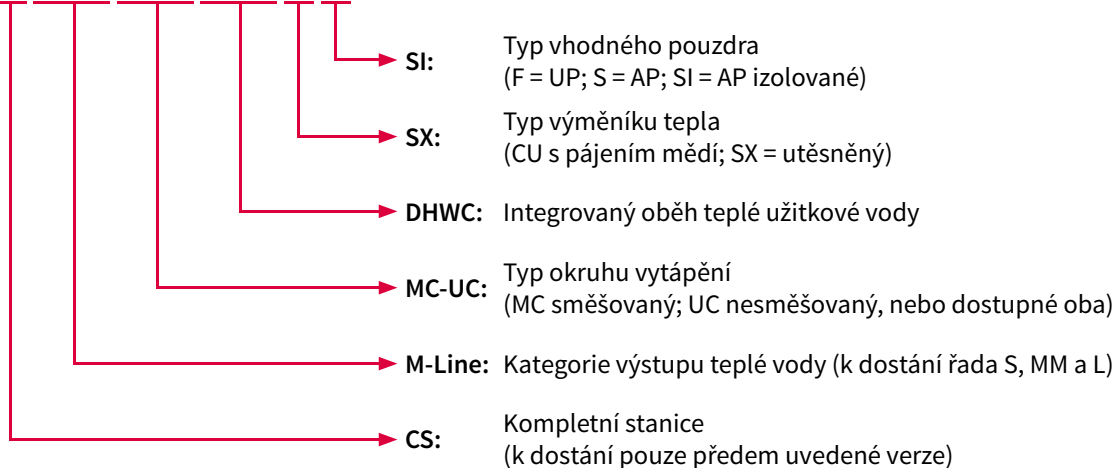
SI: Typ vhodného pouzdra (F = UP; S = AP; SI = AP izolované)

SX: Typ výměníku tepla (CU s pájením mědí; SX = utěsněný)

DHWC: Integrovaný oběh teplé užitkové vody

MC-UC: Typ okruhu vytápění (MC směšovaný; UC nesměšovaný, nebo dostupné oba)

M-Line: Kategorie výstupu teplé vody (k dostání řada S, MM a L)

CS: Kompletní stanice (k dostání pouze předem uvedené verze)